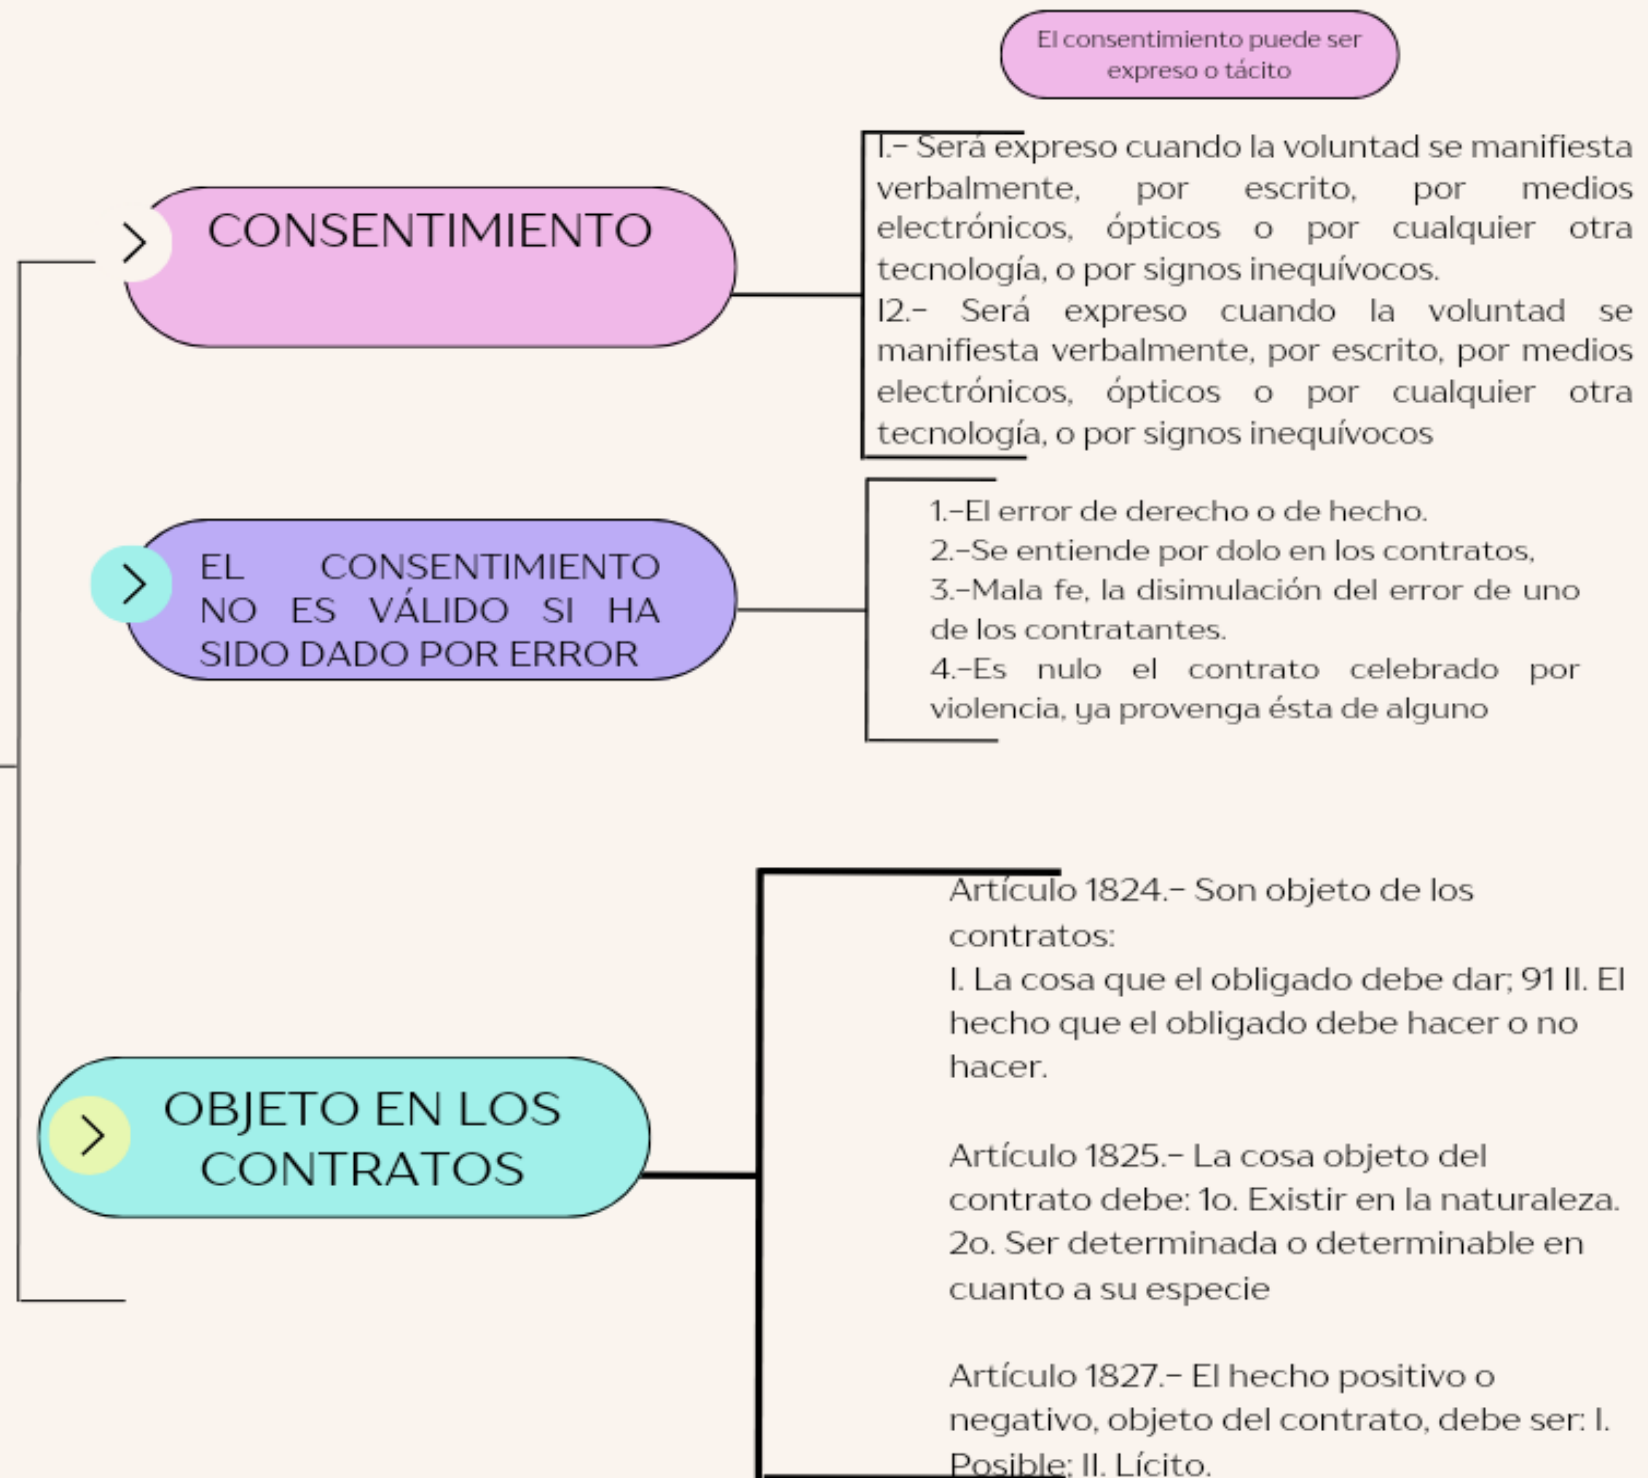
El consentimiento puede ser expreso o tácito

CONSENTIMIENTO

I.- Será expreso cuando la voluntad se manifiesta verbalmente, por escrito, por medios electrónicos, ópticos o por cualquier otra tecnología, o por signos inequívocos.
I2.- Será expreso cuando la voluntad se manifiesta verbalmente, por escrito, por medios electrónicos, ópticos o por cualquier otra tecnología, o por signos inequívocos

EL CONSENTIMIENTO NO ES VÁLIDO SI HA SIDO DADO POR ERROR

1.-El error de derecho o de hecho.
2.-Se entiende por dolo en los contratos,
3.-Mala fe, la disimulación del error de uno de los contratantes.
4.-Es nulo el contrato celebrado por violencia, ya provenga ésta de alguno

OBJETO EN LOS CONTRATOS

Artículo 1824.- Son objeto de los contratos:
I. La cosa que el obligado debe dar; 91 II. El hecho que el obligado debe hacer o no hacer.

Artículo 1825.- La cosa objeto del contrato debe: 1o. Existir en la naturaleza. 2o. Ser determinada o determinable en cuanto a su especie

Artículo 1827.- El hecho positivo o negativo, objeto del contrato, debe ser: I. Posible; II. Lícito.